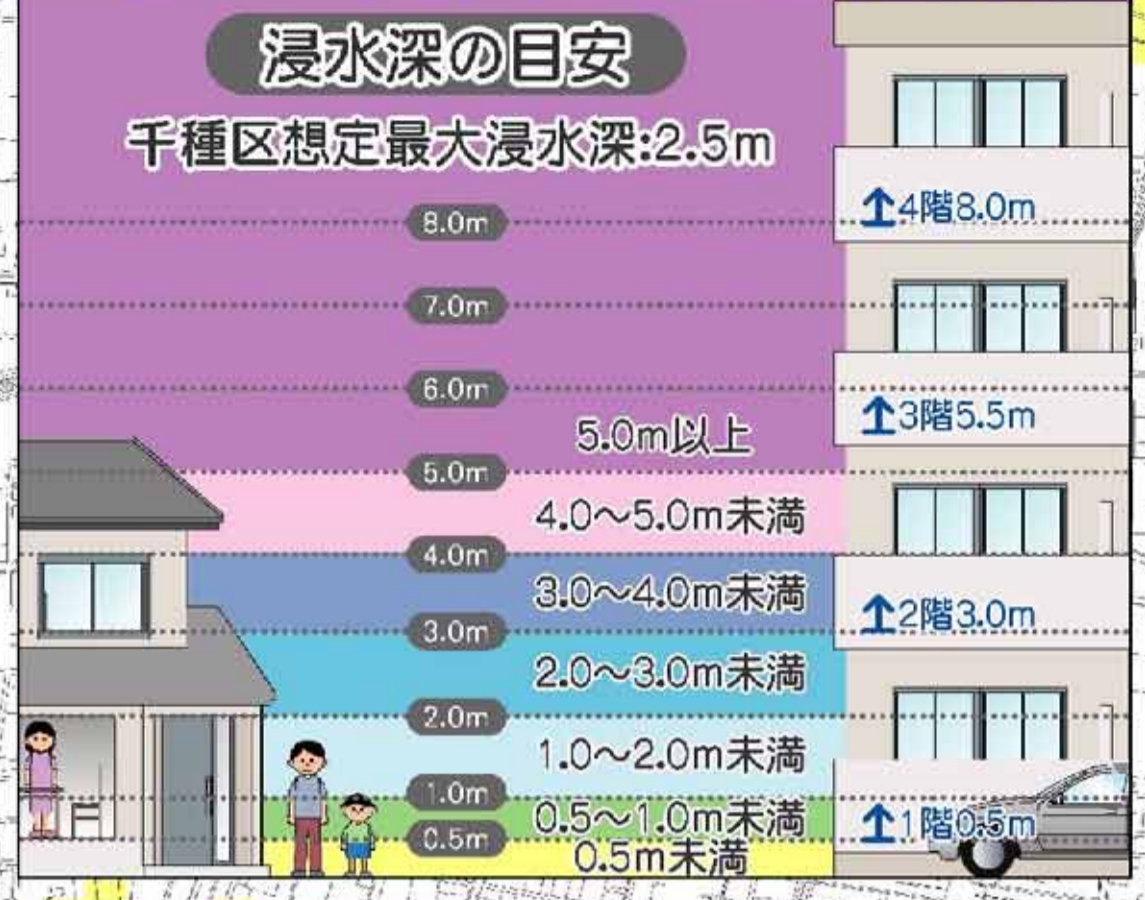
浸水深の目安

千種区想定最大浸水深:2.5m

8.0m
4階8.0m
7.0m
6.0m
3階5.5m
5.0m以上
5.0m
4.0～5.0m未満
4.0m
3.0～4.0m未満
2階3.0m
3.0m
2.0～3.0m未満
2.0m
1.0～2.0m未満
1.0m
0.5～1.0m未満
1階0.5m
0.5m
0.5m未満